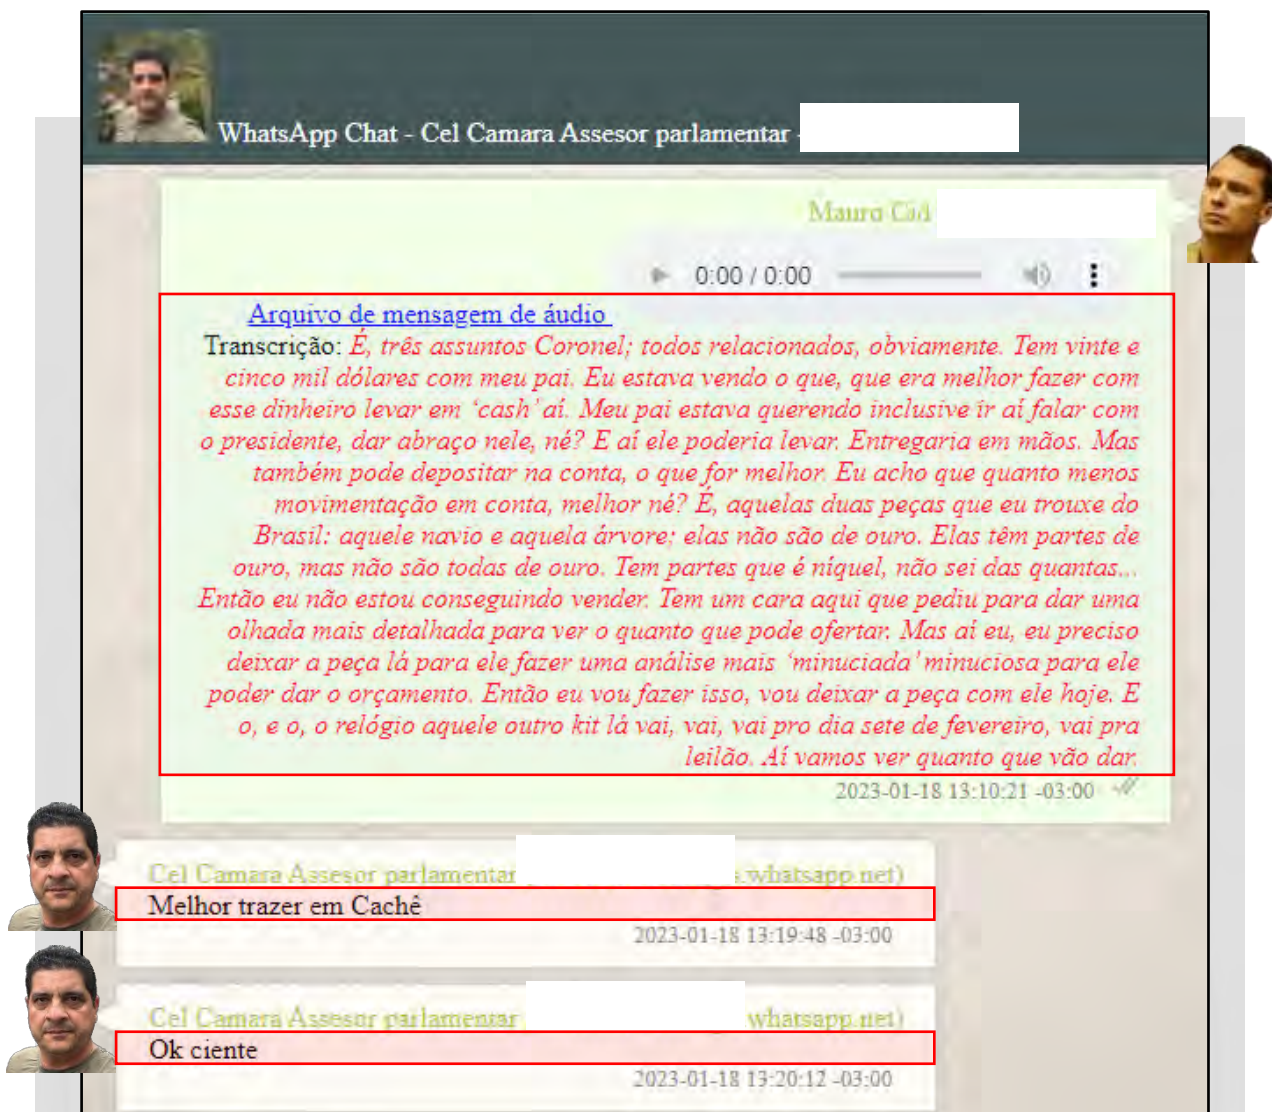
WhatsApp Chat - Cel Camara Assesor parlamentar -

Mauro Cid

0:00 / 0:00

Arquivo de mensagem de áudio

Transcrição: É, três assuntos Coronel; todos relacionados, obviamente. Tem vinte e cinco mil dólares com meu pai. Eu estava vendo o que, que era melhor fazer com esse dinheiro levar em 'cash' aí. Meu pai estava querendo inclusive ir aí falar com o presidente, dar abraço nele, né? E aí ele poderia levar. Entregaria em mãos. Mas também pode depositar na conta, o que for melhor. Eu acho que quanto menos movimentação em conta, melhor né? É, aquelas duas peças que eu trouxe do Brasil: aquele navio e aquela árvore: elas não são de ouro. Elas têm partes de ouro, mas não são todas de ouro. Tem partes que é níquel, não sei das quantas... Então eu não estou conseguindo vender. Tem um cara aqui que pediu para dar uma olhada mais detalhada para ver o quanto que pode ofertar. Mas aí eu, eu preciso deixar a peça lá para ele fazer uma análise mais 'minuciada' minuciosa para ele poder dar o orçamento. Então eu vou fazer isso, vou deixar a peça com ele hoje. E o, e o, o relógio aquele outro kit lá vai, vai, vai pro dia sete de fevereiro, vai pra leilão. Aí vamos ver quanto que vão dar.

2023-01-18 13:10:21 -03:00

Cel Camara Assesor parlamentar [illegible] whatsapp.net)

Melhor trazer em Caché

2023-01-18 13:19:48 -03:00

Cel Camara Assesor parlamentar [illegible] whatsapp.net)

Ok ciente

2023-01-18 13:20:12 -03:00